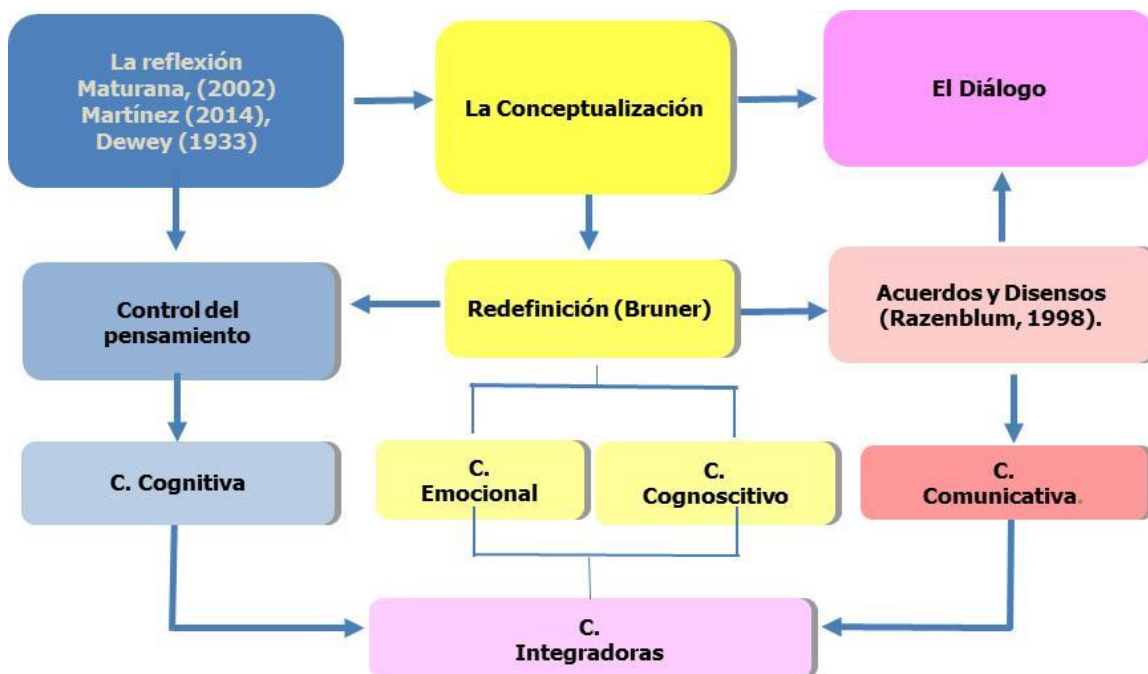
La reflexión Maturana, (2002) Martínez (2014), Dewey (1933)

La Conceptualización

El Diálogo

Control del pensamiento

Redefinición (Bruner)

Acuerdos y Disensos (Razenblum, 1998).

C. Cognitiva

C. Emocional

C. Cognoscitivo

C. Comunicativa.

C. Integradoras